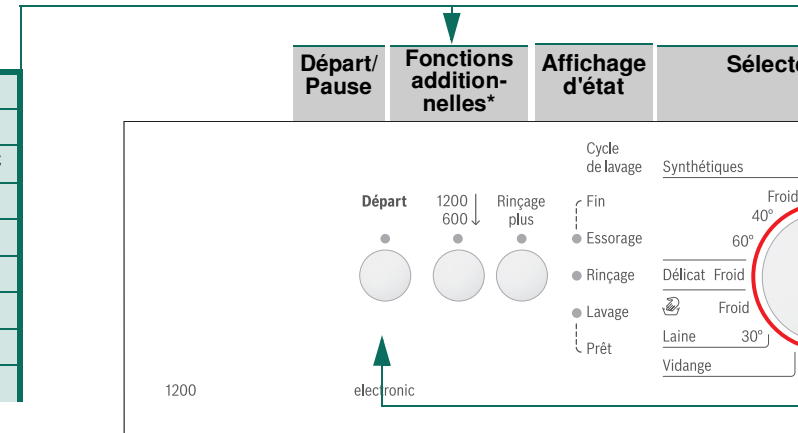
Départ/ Pause

Fonctions additionnelles*

Affichage d'état

Sélecte

Départ

1200 600 ↓

Rinçage plus

Cycle de lavage

Fin

Essorage

Rinçage

Lavage

Prêt

Synthétiques

Froid

40°

60°

Délicat Froid

Froid

Laine 30°

Vidange

1200

electronic